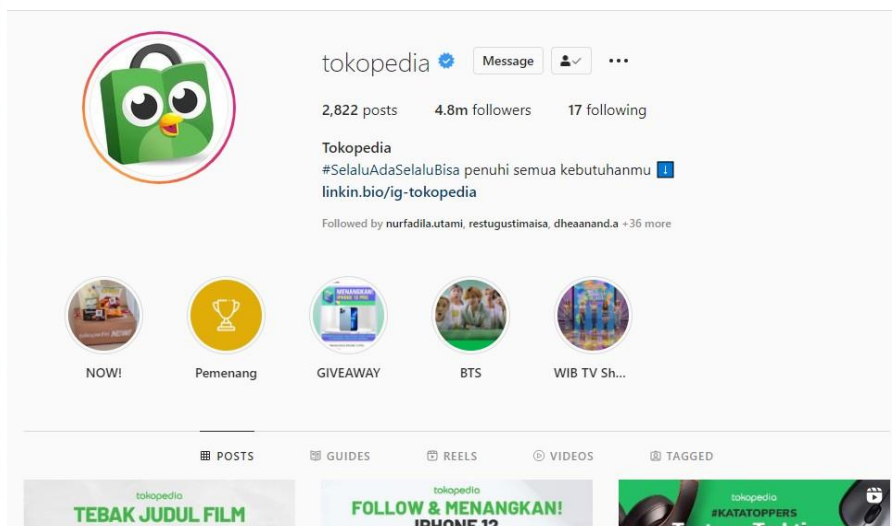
tokopedia Message

2,822 posts 4.8m followers 17 following

Tokopedia
#SelaluAdaSelaluBisa penuhi semua kebutuhanmu ⬇
linkin.bio/ig-tokopedia

Followed by nurfadila.utami, restugustimaisa, dheaanand.a +36 more

NOW! Pemenang GIVEAWAY BTS WIB TV Sh...

POSTS GUIDES REELS VIDEOS TAGGED

tokopedia
TEBAK JUDUL FILM

tokopedia
FOLLOW & MENANGKAN!
IPHONE 12

tokopedia
#KATATOPPERS